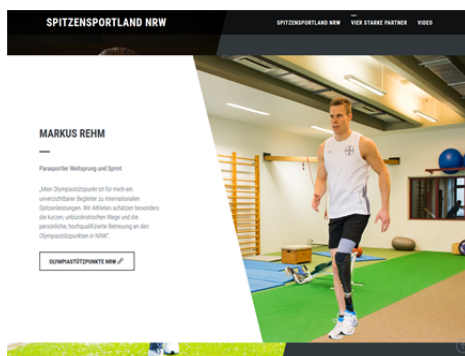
SPITZENSPORTLAND NRW

SPITZENSPORTLAND NRW
VIER STARKE PARTNER
VIDEO

MARKUS REHM

Parasportler Weitsprung und Sprint

„Mein Olympiastützpunkt ist für mich ein unverzichtbarer Begleiter zu internationalen Spitzenleistungen. Wir Athleten schätzen besonders die kurzen, unbürokratischen Wege und die persönliche, hochqualifizierte Betreuung an den Olympiastützpunkten in NRW".

OLYMPIASTÜTZPUNKTE NRW